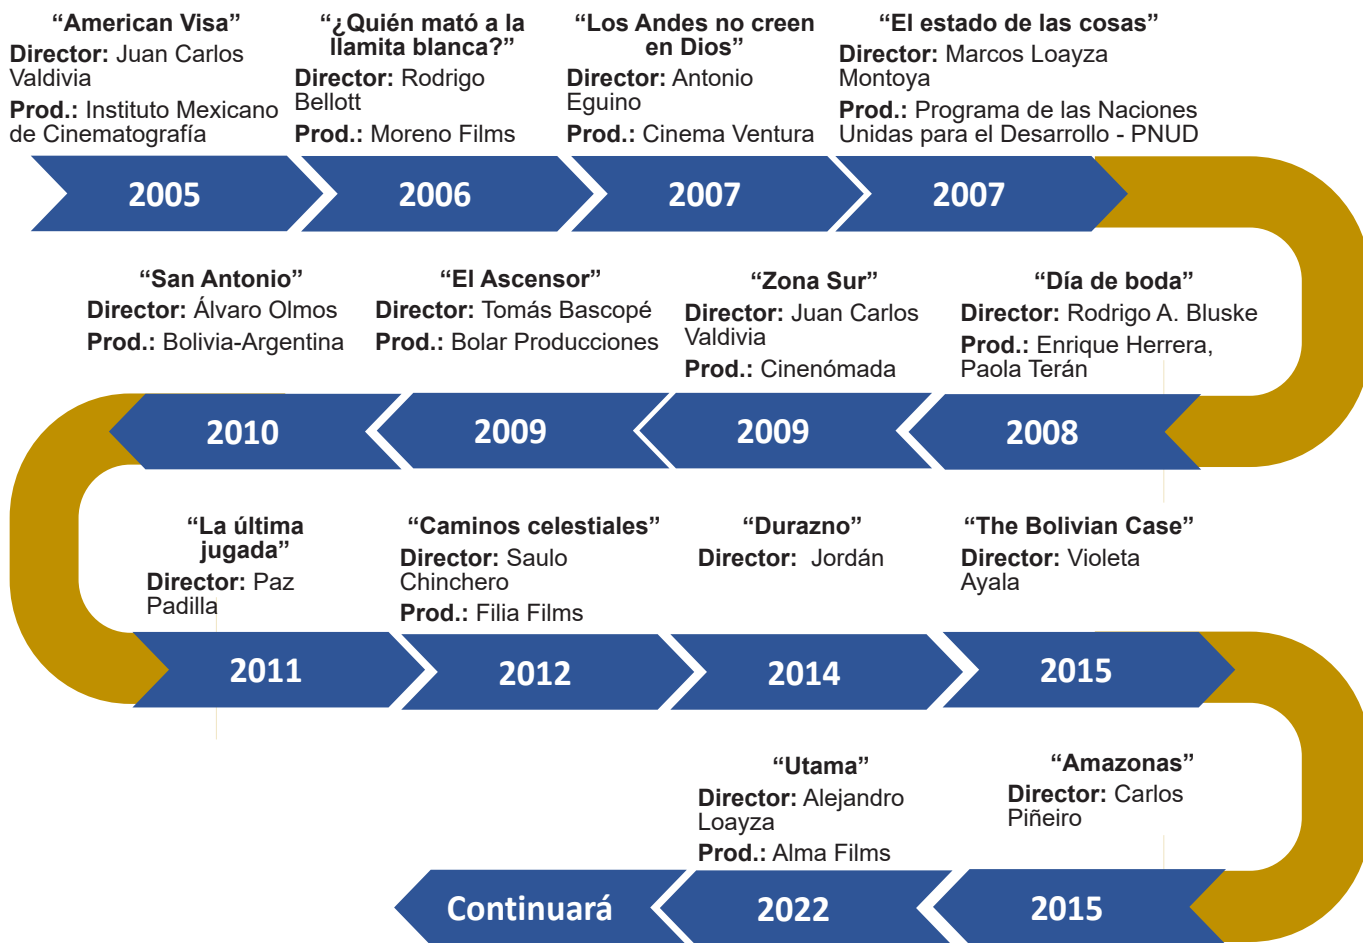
“American Visa”
Director: Juan Carlos Valdivia
Prod.: Instituto Mexicano de Cinematografía

“¿Quién mató a la llamita blanca?”
Director: Rodrigo Bellott
Prod.: Moreno Films

“Los Andes no creen en Dios”
Director: Antonio Eguino
Prod.: Cinema Ventura

“El estado de las cosas”
Director: Marcos Loayza Montoya
Prod.: Programa de las Naciones Unidas para el Desarrollo - PNUD

2005

2006

2007

2007

“San Antonio”
Director: Álvaro Olmos
Prod.: Bolivia-Argentina

“El Ascensor”
Director: Tomás Bascopé
Prod.: Bolar Producciones

“Zona Sur”
Director: Juan Carlos Valdivia
Prod.: Cinenómada

“Día de boda”
Director: Rodrigo A. Bluske
Prod.: Enrique Herrera, Paola Terán

2010

2009

2009

2008

“La última jugada”
Director: Paz Padilla

“Caminos celestiales”
Director: Saulo Chinchero
Prod.: Filia Films

“Durazno”
Director: Jordán

“The Bolivian Case”
Director: Violeta Ayala

2011

2012

2014

2015

“Utama”
Director: Alejandro Loayza
Prod.: Alma Films

“Amazonas”
Director: Carlos Piñeiro

Continuará

2022

2015